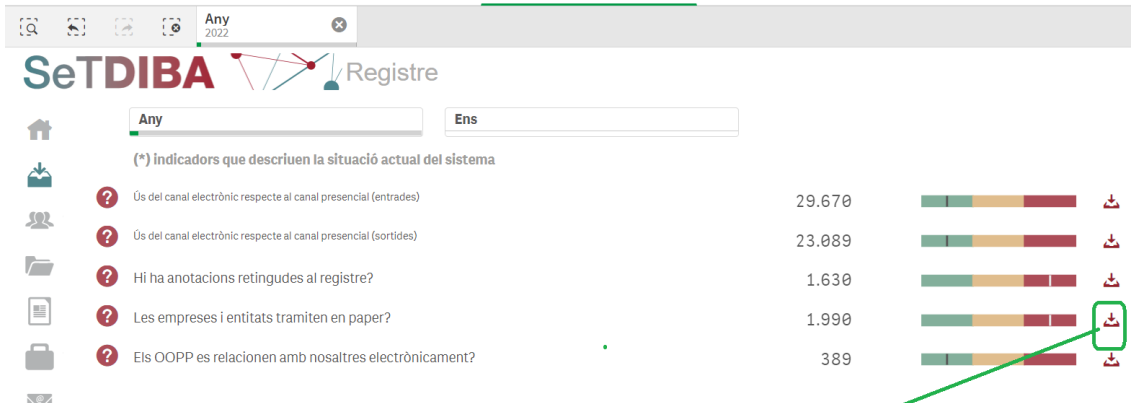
Any
2022

SeTDIBA Registre

Any

Ens

(*) indicadors que descriuen la situació actual del sistema

Ús del canal electrònic respecte al canal presencial (entrades) 29.670

Ús del canal electrònic respecte al canal presencial (sortides) 23.089

Hi ha anotacions retingudes al registre? 1.630

Les empreses i entitats tramiten en paper? 1.990

Els OOPP es relacionen amb nosaltres electrònicament? 389